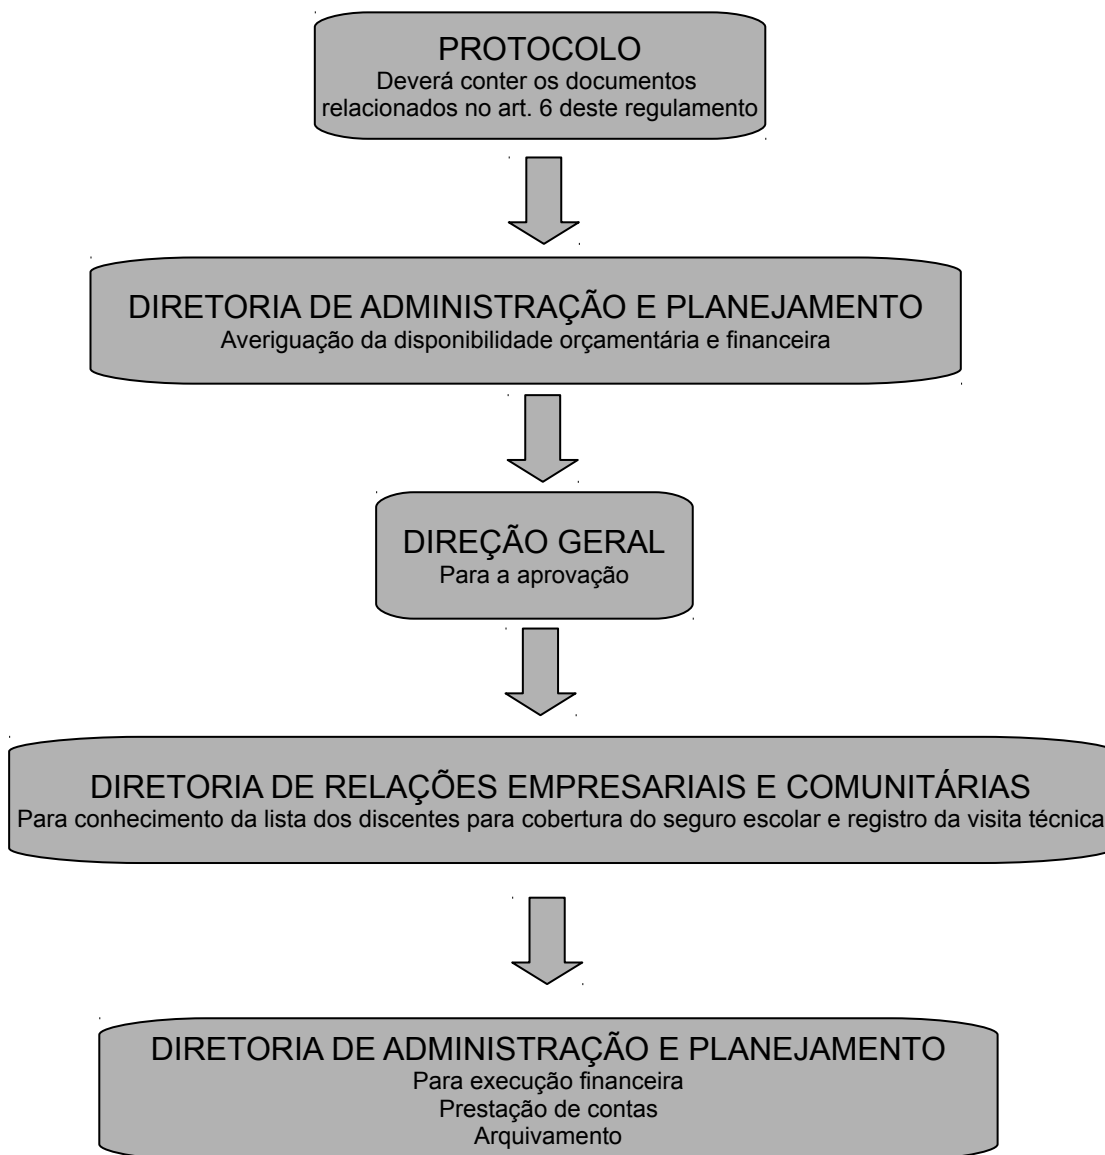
PROTOCOLO
Deverá conter os documentos relacionados no art. 6 deste regulamento

DIRETORIA DE ADMINISTRAÇÃO E PLANEJAMENTO
Averiguação da disponibilidade orçamentária e financeira

DIREÇÃO GERAL
Para a aprovação

DIRETORIA DE RELAÇÕES EMPRESARIAIS E COMUNITÁRIAS
Para conhecimento da lista dos discentes para cobertura do seguro escolar e registro da visita técnica

DIRETORIA DE ADMINISTRAÇÃO E PLANEJAMENTO
Para execução financeira
Prestação de contas
Arquivamento